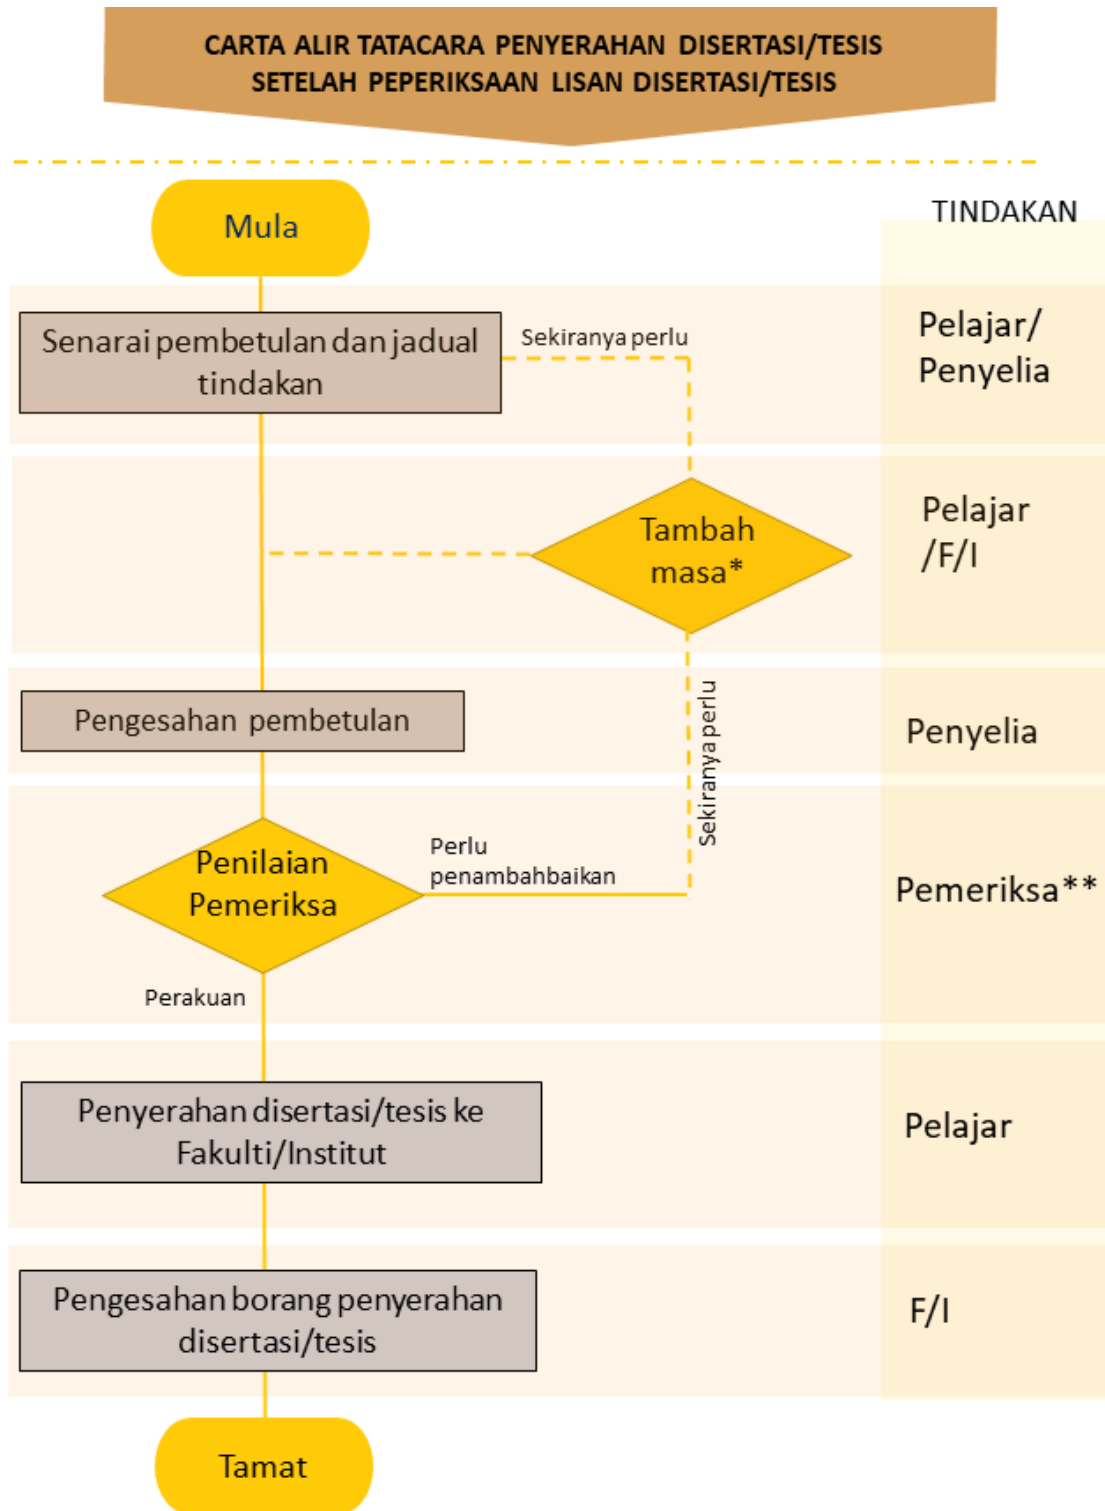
CARTA ALIR TATACARA PENYERAHAN DISERTASI/TESIS SETELAH PEPERIKSAAN LISAN DISERTASI/TESIS

TINDAKAN

Mula

Senarai pembetulan dan jadual tindakan

Sekiranya perlu

Pelajar/ Penyelia

Tambah masa*

Pelajar /F/I

Pengesahan pembetulan

Sekiranya perlu

Penyelia

Penilaian Pemeriksa

Perlu penambahbaikan

Pemeriksa**

Perakuan

Penyerahan disertasi/tesis ke Fakulti/Institut

Pelajar

Pengesahan borang penyerahan disertasi/tesis

F/I

Tamat